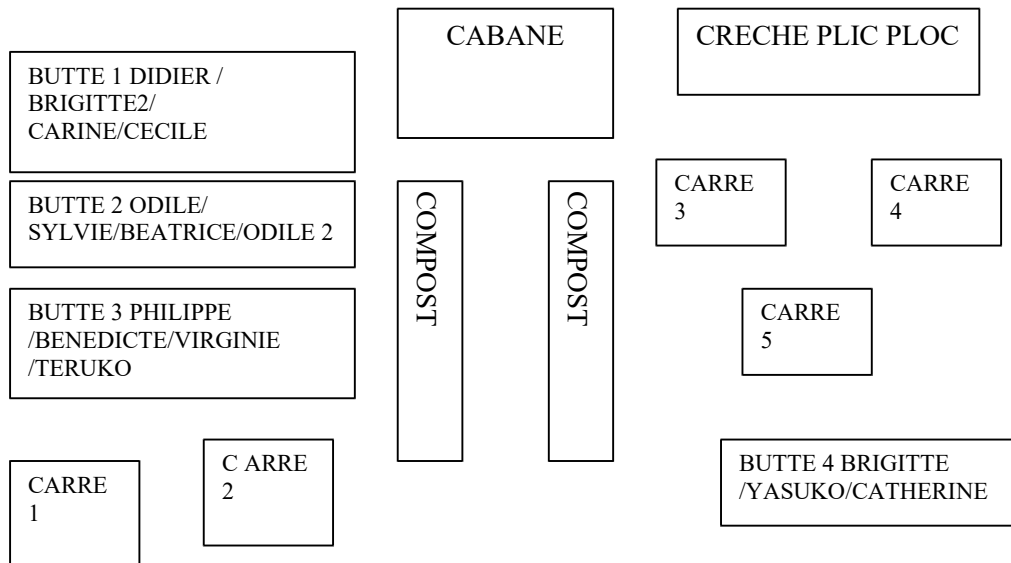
CABANE

CRECHE PLIC PLOC

BUTTE 1 DIDIER / BRIGITTE2/ CARINE/CECILE

BUTTE 2 ODILE/ SYLVIE/BEATRICE/ODILE 2

BUTTE 3 PHILIPPE /BENEDICTE/VIRGINIE /TERUKO

COMPOST

COMPOST

CARRE 3

CARRE 4

CARRE 5

CARRE 1

C ARRE 2

BUTTE 4 BRIGITTE /YASUKO/CATHERINE